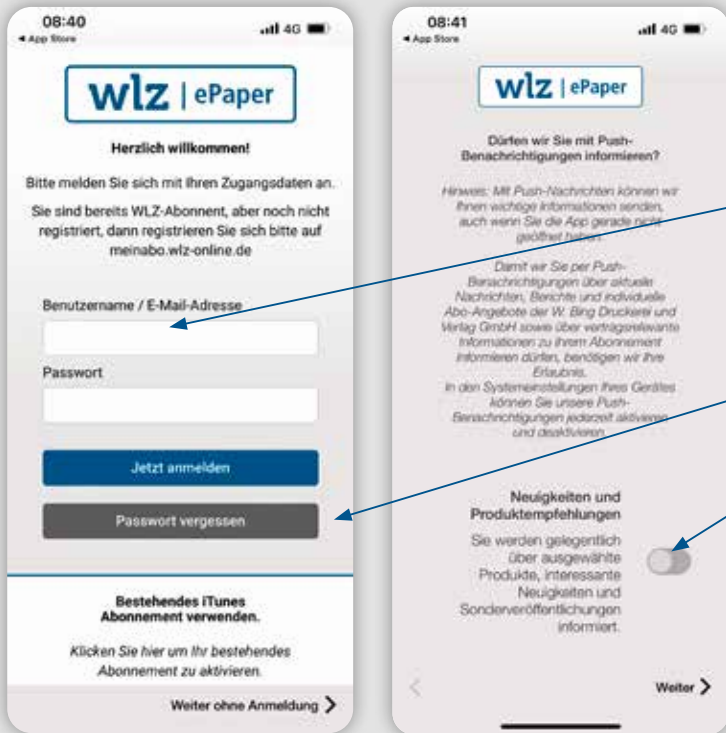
08:40
◂ App Store
4G

wlz | ePaper

Herzlich willkommen!

Bitte melden Sie sich mit Ihren Zugangsdaten an.

Sie sind bereits WLZ-Abonnent, aber noch nicht registriert, dann registrieren Sie sich bitte auf meinabo.wlz-online.de

Benutzername / E-Mail-Adresse

Passwort

Jetzt anmelden

Passwort vergessen

Bestehendes iTunes Abonnement verwenden.

Klicken Sie hier um Ihr bestehendes Abonnement zu aktivieren.

Weiter ohne Anmeldung >

08:41
◂ App Store
4G

wlz | ePaper

Dürfen wir Sie mit Push-Benachrichtigungen informieren?

Hinweis: Mit Push-Nachrichten können wir Ihnen wichtige Informationen senden, auch wenn Sie die App gerade nicht geöffnet haben.

Damit wir Sie per Push-Benachrichtigungen über aktuelle Nachrichten, Berichte und individuelle Abo-Angebote der W. Bing Druckerei und Verlag GmbH sowie über vertragsrelevante Informationen zu Ihrem Abonnement informieren dürfen, benötigen wir Ihre Erlaubnis.
In den Systemeinstellungen Ihres Gerätes können Sie unsere Push-Benachrichtigungen jederzeit aktivieren und deaktivieren.

Neuigkeiten und Produktempfehlungen

Sie werden gelegentlich über ausgewählte Produkte, interessante Neuigkeiten und Sonderveröffentlichungen informiert.

<

Weiter >